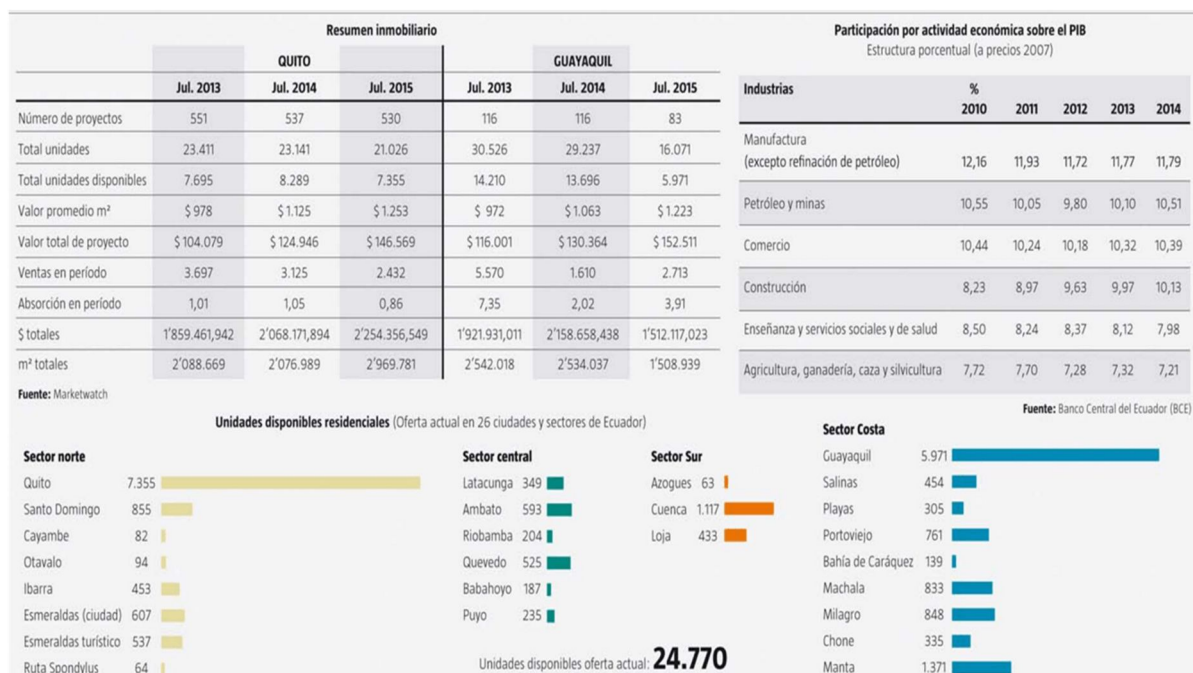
Resumen inmobiliario

| | QUITO Jul. 2013 | Jul. 2014 | Jul. 2015 | GUAYAQUIL Jul. 2013 | Jul. 2014 | Jul. 2015 |
|---|---|---|---|---|---|---|
| Número de proyectos | 551 | 537 | 530 | 116 | 116 | 83 |
| Total unidades | 23.411 | 23.141 | 21.026 | 30.526 | 29.237 | 16.071 |
| Total unidades disponibles | 7.695 | 8.289 | 7.355 | 14.210 | 13.696 | 5.971 |
| Valor promedio m² | $ 978 | $ 1.125 | $ 1.253 | $ 972 | $ 1.063 | $ 1.223 |
| Valor total de proyecto | $ 104.079 | $ 124.946 | $ 146.569 | $ 116.001 | $ 130.364 | $ 152.511 |
| Ventas en período | 3.697 | 3.125 | 2.432 | 5.570 | 1.610 | 2.713 |
| Absorción en período | 1,01 | 1,05 | 0,86 | 7,35 | 2,02 | 3,91 |
| $ totales | 1'859.461,942 | 2'068.171,894 | 2'254.356,549 | 1'921.931,011 | 2'158.658,438 | 1'512.117,023 |
| m² totales | 2'088.669 | 2'076.989 | 2'969.781 | 2'542.018 | 2'534.037 | 1'508.939 |

Fuente: Marketwatch

Participación por actividad económica sobre el PIB
Estructura porcentual (a precios 2007)

| Industrias | % 2010 | 2011 | 2012 | 2013 | 2014 |
|---|---|---|---|---|---|
| Manufactura (excepto refinación de petróleo) | 12,16 | 11,93 | 11,72 | 11,77 | 11,79 |
| Petróleo y minas | 10,55 | 10,05 | 9,80 | 10,10 | 10,51 |
| Comercio | 10,44 | 10,24 | 10,18 | 10,32 | 10,39 |
| Construcción | 8,23 | 8,97 | 9,63 | 9,97 | 10,13 |
| Enseñanza y servicios sociales y de salud | 8,50 | 8,24 | 8,37 | 8,12 | 7,98 |
| Agricultura, ganadería, caza y silvicultura | 7,72 | 7,70 | 7,28 | 7,32 | 7,21 |

Fuente: Banco Central del Ecuador (BCE)

Unidades disponibles residenciales (Oferta actual en 26 ciudades y sectores de Ecuador)

Sector norte
Quito 7.355
Santo Domingo 855
Cayambe 82
Otavalo 94
Ibarra 453
Esmeraldas (ciudad) 607
Esmeraldas turístico 537
Ruta Spondylus 64

Sector central
Latacunga 349
Ambato 593
Riobamba 204
Quevedo 525
Babahoyo 187
Puyo 235

Sector Sur
Azogues 63
Cuenca 1.117
Loja 433

Sector Costa
Guayaquil 5.971
Salinas 454
Playas 305
Portoviejo 761
Bahía de Caráquez 139
Machala 833
Milagro 848
Chone 335
Manta 1.371

Unidades disponibles oferta actual: 24.770